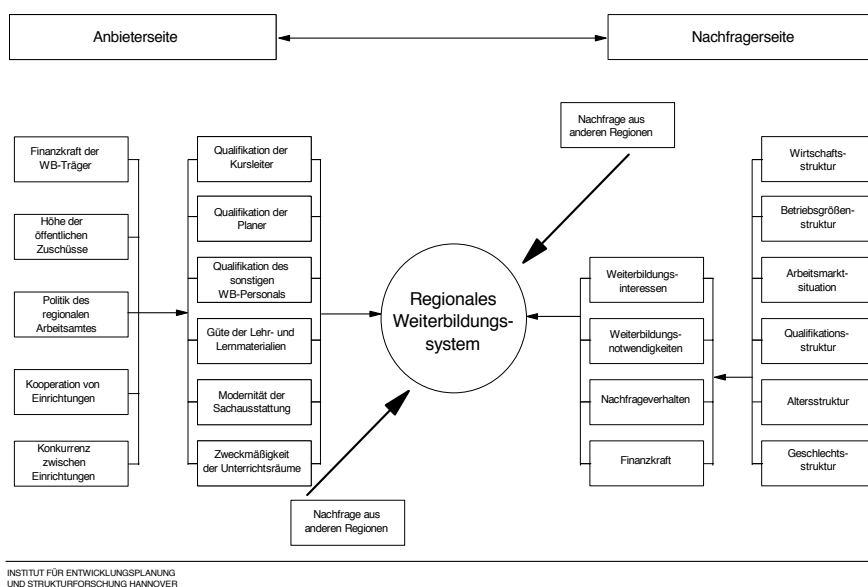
Anbieterseite

Nachfragerseite

Nachfrage aus anderen Regionen

Finanzkraft der WB-Träger

Höhe der öffentlichen Zuschüsse

Politik des regionalen Arbeitsamtes

Kooperation von Einrichtungen

Konkurrenz zwischen Einrichtungen

Qualifikation der Kursleiter

Qualifikation der Planer

Qualifikation des sonstigen WB-Personals

Güte der Lehr- und Lernmaterialien

Modernität der Sachausstattung

Zweckmäßigkeit der Unterrichtsräume

Regionales Weiterbildungssystem

Weiterbildungsinteressen

Weiterbildungsnotwendigkeiten

Nachfrageverhalten

Finanzkraft

Wirtschaftsstruktur

Betriebsgrößenstruktur

Arbeitsmarktsituation

Qualifikationsstruktur

Altersstruktur

Geschlechtsstruktur

Nachfrage aus anderen Regionen

INSTITUT FÜR ENTWICKLUNGSPLANUNG UND STRUKTURFORSCHUNG HANNOVER